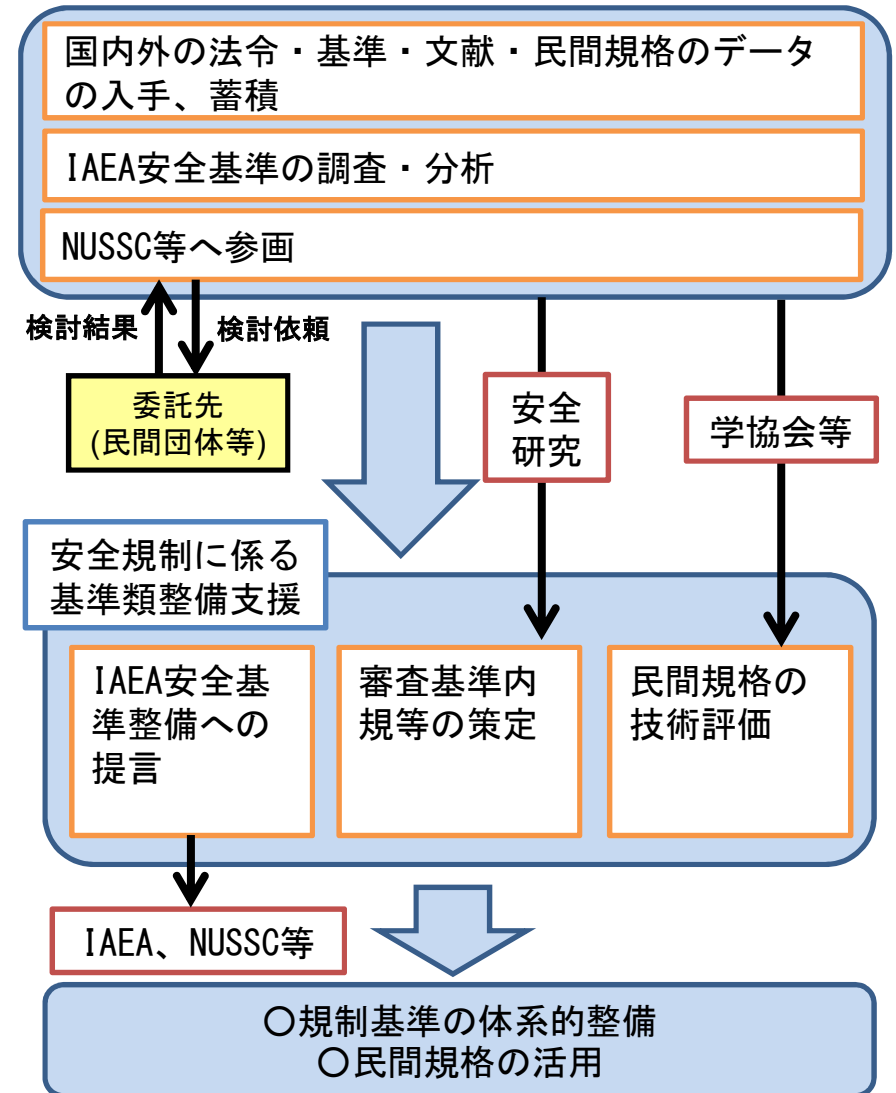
国内外の法令・基準・文献・民間規格のデータの入手、蓄積

IAEA安全基準の調査・分析

NUSSC等へ参画

検討結果

検討依頼

委託先
(民間団体等)

安全
研究

学協会等

安全規制に係る
基準類整備支援

IAEA安全基準整備への提言

審査基準内規等の策定

民間規格の技術評価

IAEA、NUSSC等

○規制基準の体系的整備
○民間規格の活用